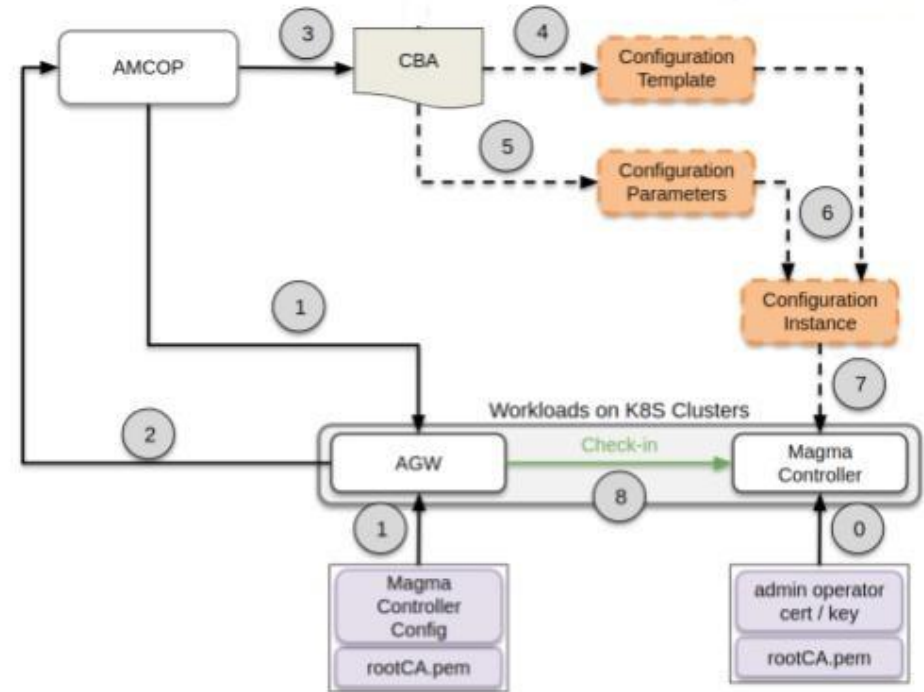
AMCOP

3

CBA

4

Configuration Template

5

Configuration Parameters

6

1

Configuration Instance

7

Workloads on K8S Clusters

2

AGW

Check-in

Magma Controller

8

1

0

Magma Controller Config

rootCA.pem

admin operator cert / key

rootCA.pem